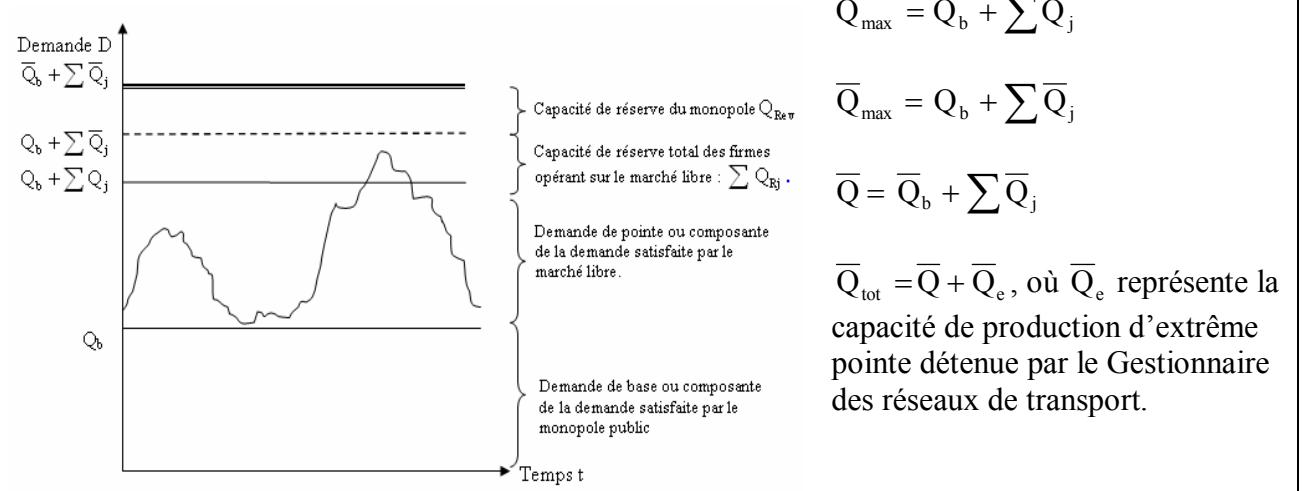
Demande D

$\overline{Q}_b + \sum \overline{Q}_j$

$Q_b + \sum \overline{Q}_j$

$Q_b + \sum Q_j$

$Q_b$

Capacité de réserve du monopole $Q_{Rev}$

Capacité de réserve total des firmes opérant sur le marché libre : $\sum Q_{Rj}$.

Demande de pointe ou composante de la demande satisfaite par le marché libre.

Demande de base ou composante de la demande satisfaite par le monopole public

Temps t

$Q_{max} = Q_b + \sum Q_j$

$\overline{Q}_{max} = Q_b + \sum \overline{Q}_j$

$\overline{Q} = \overline{Q}_b + \sum \overline{Q}_j$

$\overline{Q}_{tot} = \overline{Q} + \overline{Q}_e$, où $\overline{Q}_e$ représente la capacité de production d'extrême pointe détenue par le Gestionnaire des réseaux de transport.